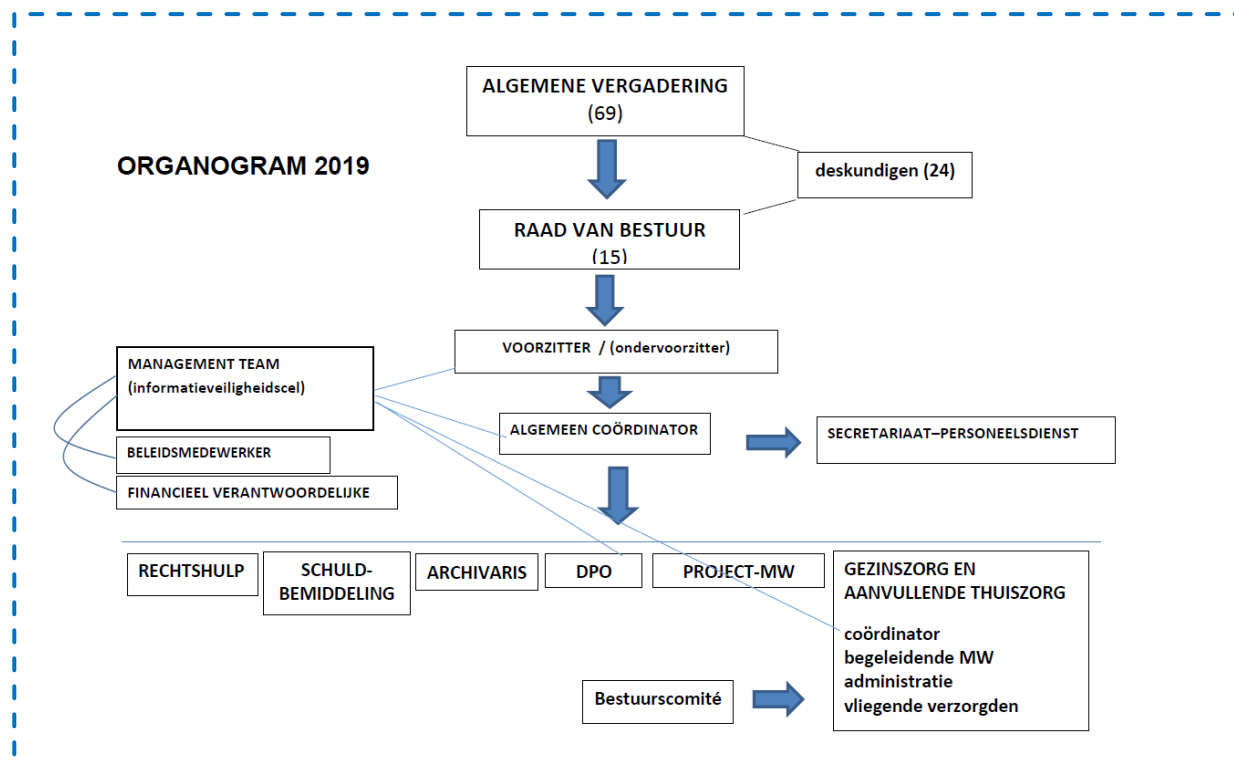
ALGEMENE VERGADERING
(69)

ORGANOGRAM 2019

deskundigen (24)

RAAD VAN BESTUUR
(15)

VOORZITTER / (ondervoorzitter)

MANAGEMENT TEAM
(informatieveiligheidscel)

BELEIDSMEDEWERKER

FINANCIEEL VERANTWOORDELIJKE

ALGEMEEN COÖRDINATOR

SECRETARIAAT–PERSONEELSDIENST

RECHTSHULP

SCHULD-BEMIDDELING

ARCHIVARIS

DPO

PROJECT-MW

GEZINSZORG EN AANVULLENDE THUISZORG

coördinator
begeleidende MW
administratie
vliegende verzorgden

Bestuurscomité